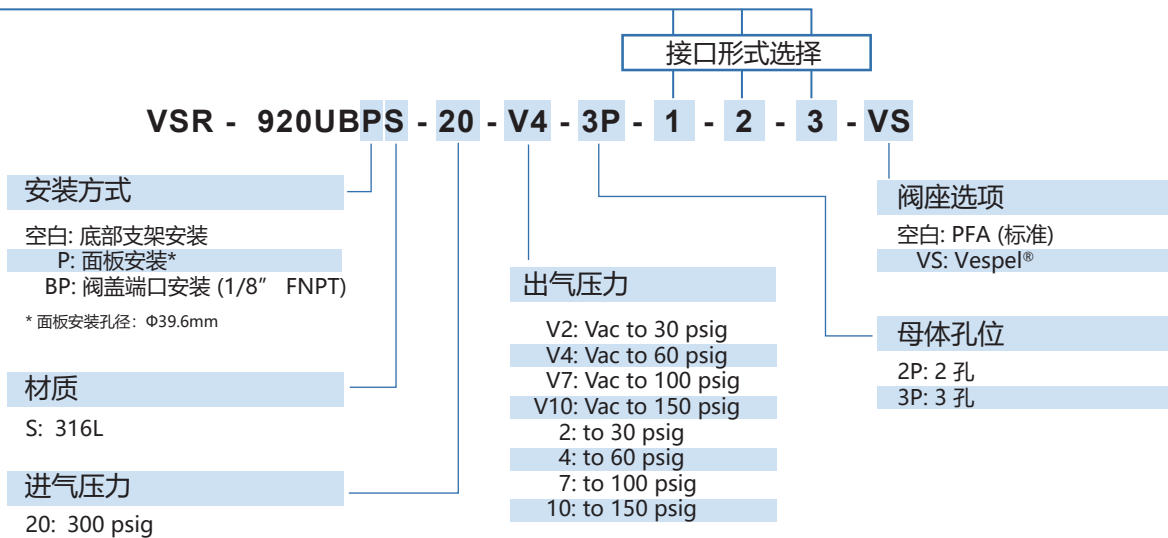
接口形式选择

VSR - 920UBPS - 20 - V4 - 3P - 1 - 2 - 3 - VS

安装方式

空白: 底部支架安装
P: 面板安装*
BP: 阀盖端口安装 (1/8″ FNPT)

* 面板安装孔径：Φ39.6mm

材质

S: 316L

进气压力

20: 300 psig

出气压力

V2: Vac to 30 psig
V4: Vac to 60 psig
V7: Vac to 100 psig
V10: Vac to 150 psig
2: to 30 psig
4: to 60 psig
7: to 100 psig
10: to 150 psig

阀座选项

空白: PFA (标准)
VS: Vespel®

母体孔位

2P: 2 孔
3P: 3 孔